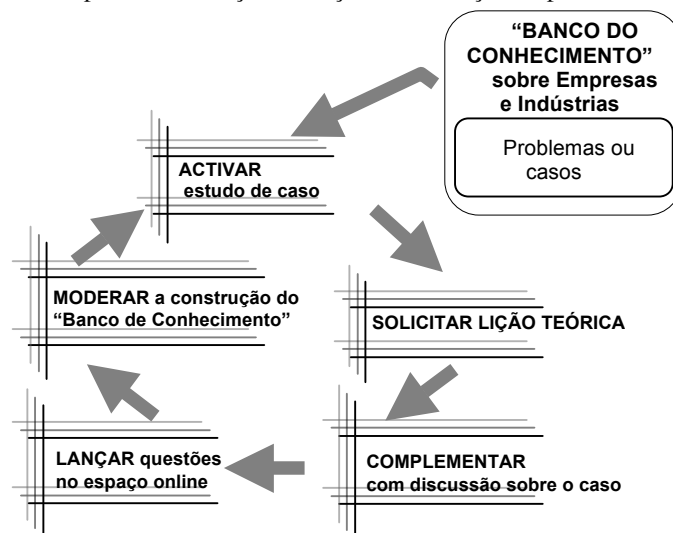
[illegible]

"BANCO DO CONHECIMENTO" sobre Empresas e Indústrias

Problemas ou casos

ACTIVAR estudo de caso

MODERAR a construção do "Banco de Conhecimento"

SOLICITAR LIÇÃO TEÓRICA

LANÇAR questões no espaço online

COMPLEMENTAR com discussão sobre o caso